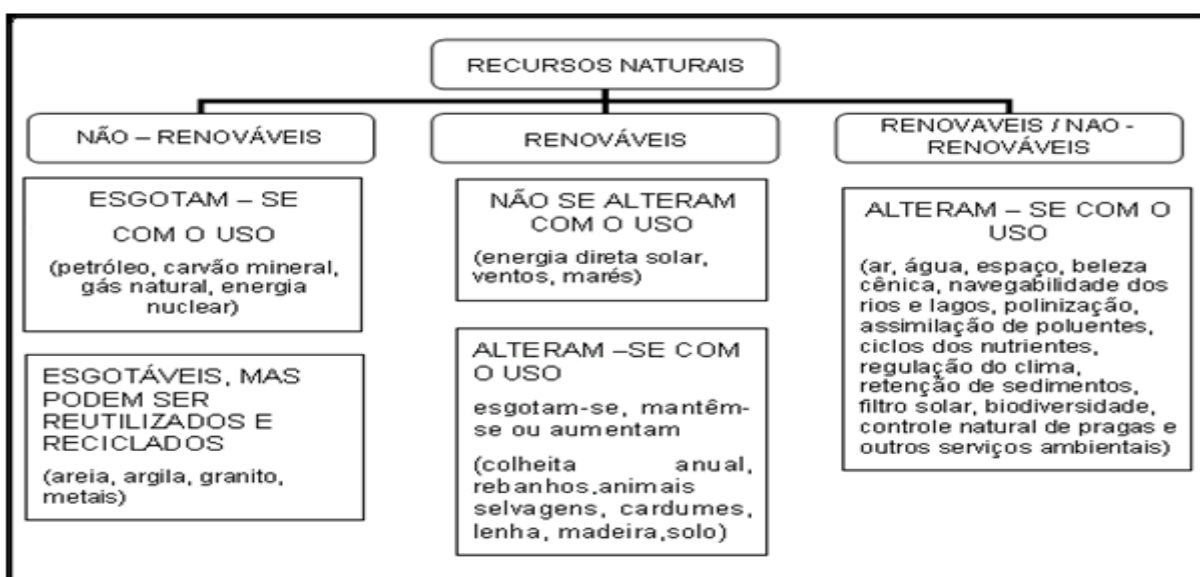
RECURSOS NATURAIS

NÃO – RENOVÁVEIS

ESGOTAM – SE COM O USO

(petróleo, carvão mineral, gás natural, energia nuclear)

ESGOTÁVEIS, MAS PODEM SER REUTILIZADOS E RECICLADOS

(areia, argila, granito, metais)

RENOVÁVEIS

NÃO SE ALTERAM COM O USO

(energia direta solar, ventos, marés)

ALTERAM –SE COM O USO

esgotam-se, mantêm-se ou aumentam

(colheita anual, rebanhos,animais selvagens, cardumes, lenha, madeira,solo)

RENOVAVEIS / NAO - RENOVÁVEIS

ALTERAM – SE COM O USO

(ar, água, espaço, beleza cênica, navegabilidade dos rios e lagos, polinização, assimilação de poluentes, ciclos dos nutrientes, regulação do clima, retenção de sedimentos, filtro solar, biodiversidade, controle natural de pragas e outros serviços ambientais)